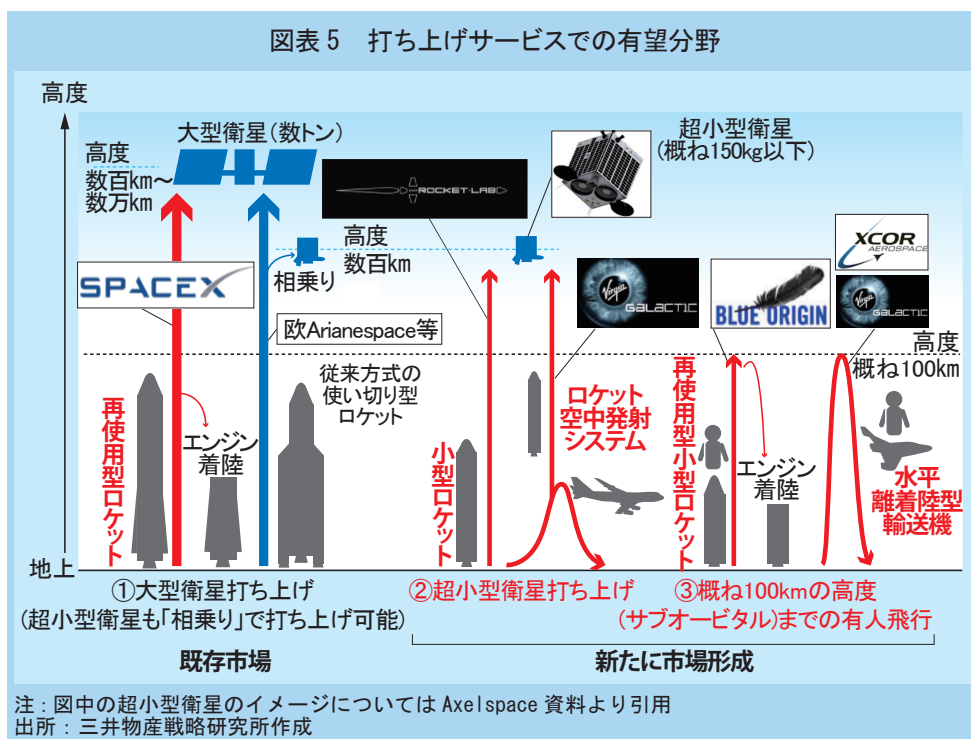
図表5　打ち上げサービスでの有望分野

高度

大型衛星(数トン)

高度
数百km～
数万km

ROCKET LAB

超小型衛星
(概ね150kg以下)

高度
数百km

相乗り

SPACEX

欧Arianespace等

GALACTIC

BLUE ORIGIN

XCOR AEROSPACE

GALACTIC

高度
概ね100km

再使用型ロケット

エンジン着陸

従来方式の使い切り型ロケット

ロケット空中発射システム

小型ロケット

再使用型小型ロケット

エンジン着陸

水平離着陸型輸送機

地上

①大型衛星打ち上げ
(超小型衛星も「相乗り」で打ち上げ可能)

②超小型衛星打ち上げ

③概ね100kmの高度
(サブオービタル)までの有人飛行

既存市場

新たに市場形成

注：図中の超小型衛星のイメージについてはAxelspace資料より引用
出所：三井物産戦略研究所作成